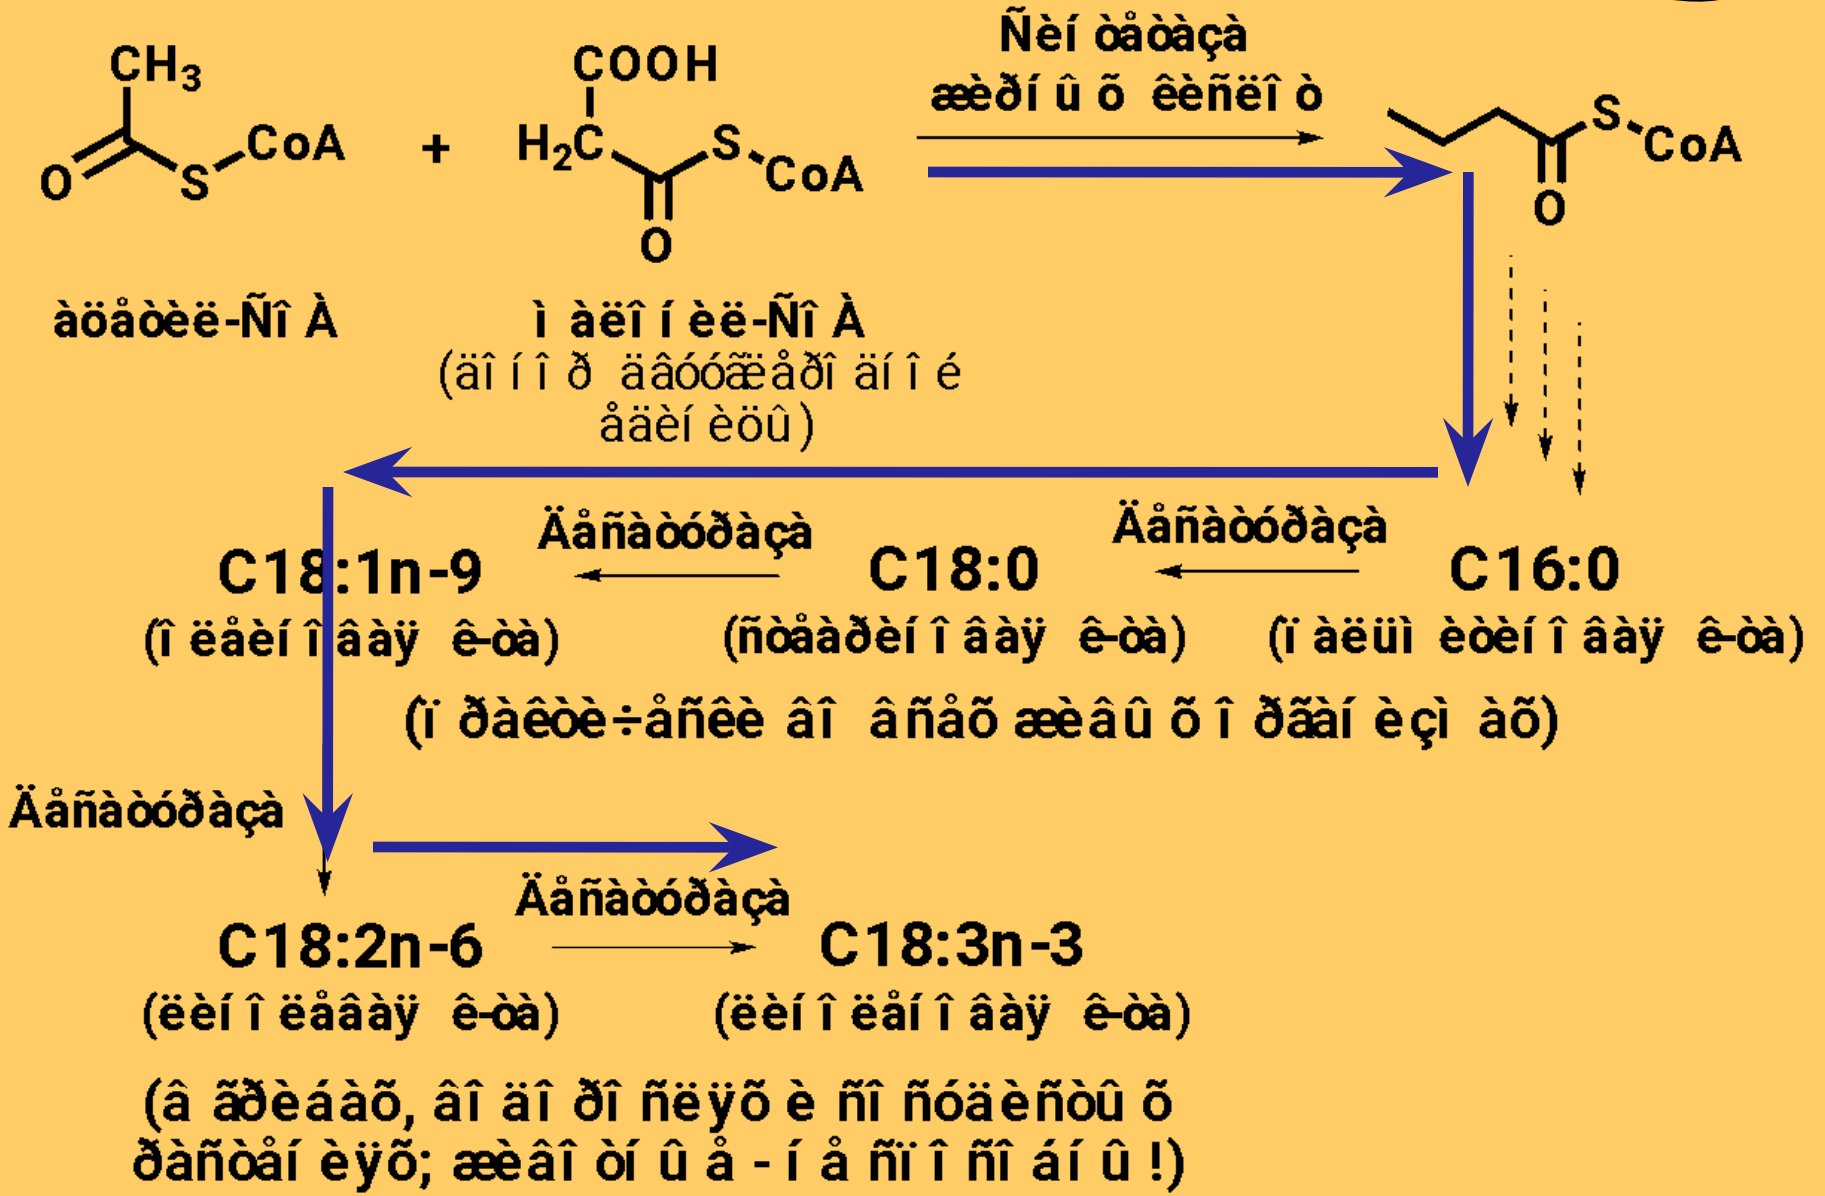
$CH_3$ O S CoA + COOH $H_2C$ S CoA O

Ñèí òåòàçà æèðí û õ êèñëî ò

S CoA O

àöåòèë-Ñî À

ì àëî í èë-Ñî À (äî í î ð äâóóãëåðî äí î é åäèí èöû )

Äåñàòóðàçà

Äåñàòóðàçà

C18:1n-9 C18:0 C16:0

(î ëåèí î âàÿ ê-òà) (ñòåàðèí î âàÿ ê-òà) (ï àëüì èòèí î âàÿ ê-òà)

(ï ðàêòè÷åñêè âî âñåõ æèâû õ î ðãàí èçì àõ)

Äåñàòóðàçà

Äåñàòóðàçà

C18:2n-6 C18:3n-3

(ëèí î ëåâàÿ ê-òà) (ëèí î ëåí î âàÿ ê-òà)

(â ãðèáàõ, âî äî ðî ñëÿõ è ñî ñóäèñòû õ ðàñòåí èÿõ; æèâî òí û å - í å ñï î ñî áí û !)